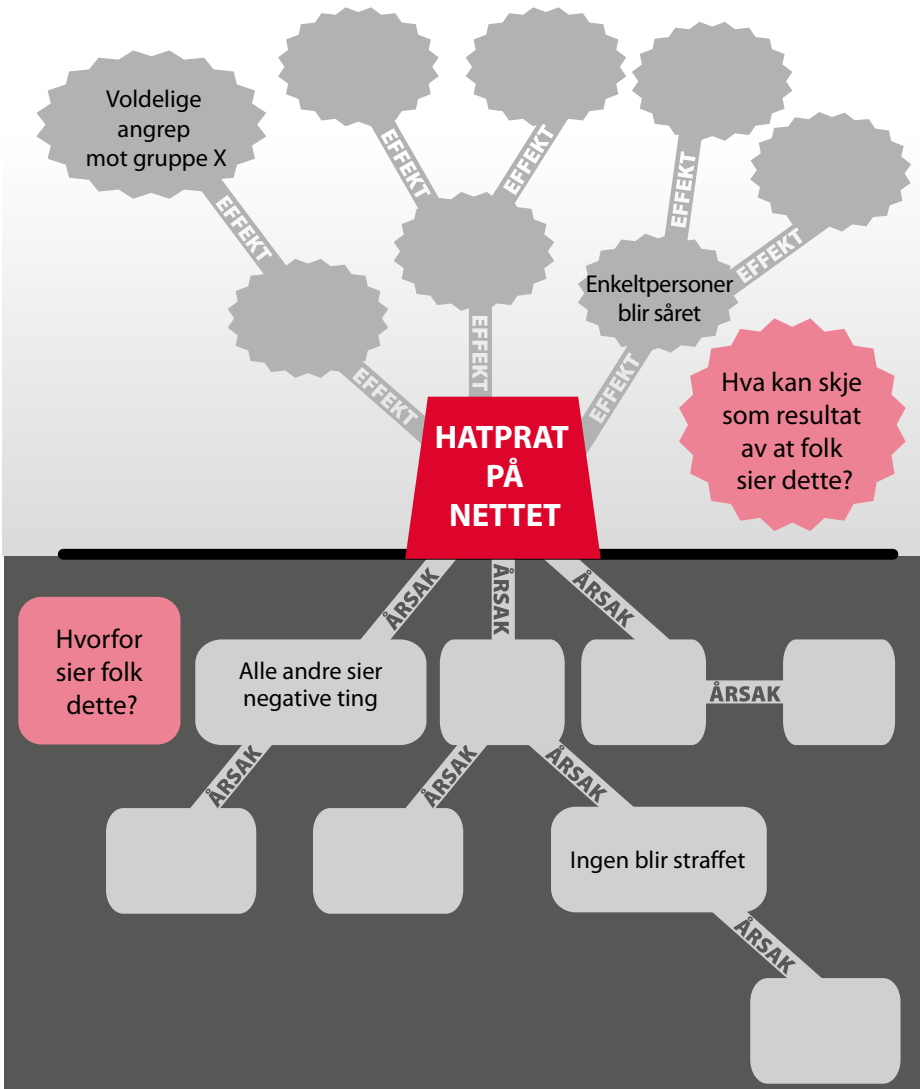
Voldelige angrep mot gruppe X

EFFEKT

EFFEKT

EFFEKT

EFFEKT

EFFEKT

EFFEKT

EFFEKT

EFFEKT

Enkeltpersoner blir såret

Hva kan skje som resultat av at folk sier dette?

HATPRAT PÅ NETTET

ÅRSAK

ÅRSAK

ÅRSAK

Hvorfor sier folk dette?

Alle andre sier negative ting

ÅRSAK

ÅRSAK

ÅRSAK

ÅRSAK

Ingen blir straffet

ÅRSAK